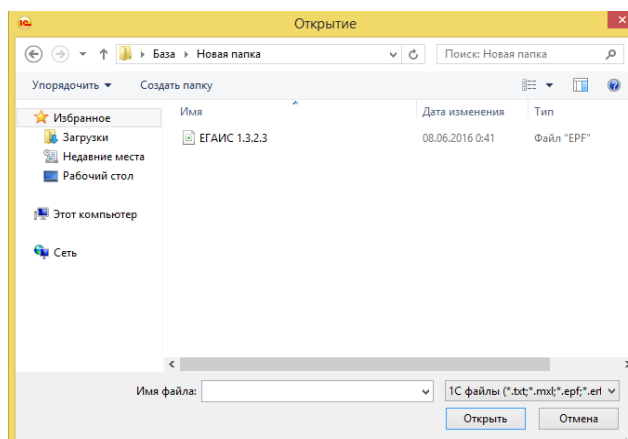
1С Открытие

База ▸ Новая папка

Поиск: Новая папка

Упорядочить ▾ Создать папку

Избранное
Загрузки
Недавние места
Рабочий стол

Этот компьютер

Сеть

| Имя | Дата изменения | Тип |
|---|---|---|
| ЕГАИС 1.3.2.3 | 08.06.2016 0:41 | Файл "EPF" |

Имя файла:

1С файлы (*.txt;*.mxl;*.epf;*.erf

Открыть

Отмена